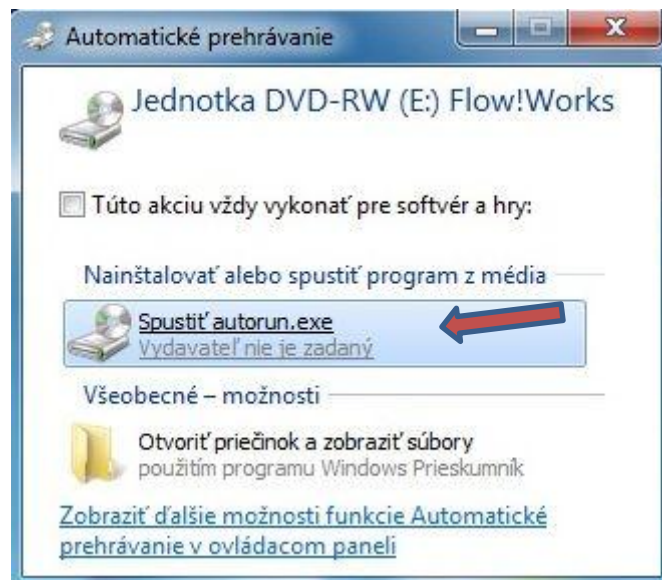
Automatické prehrávanie

Jednotka DVD-RW (E:) Flow!Works

Túto akciu vždy vykonať pre softvér a hry:

Nainštalovať alebo spustiť program z média

Spustiť autorun.exe
Vydavateľ nie je zadaný

Všeobecné – možnosti

Otvoriť priečinok a zobraziť súbory
použitím programu Windows Prieskumník

Zobraziť ďalšie možnosti funkcie Automatické prehrávanie v ovládacom paneli